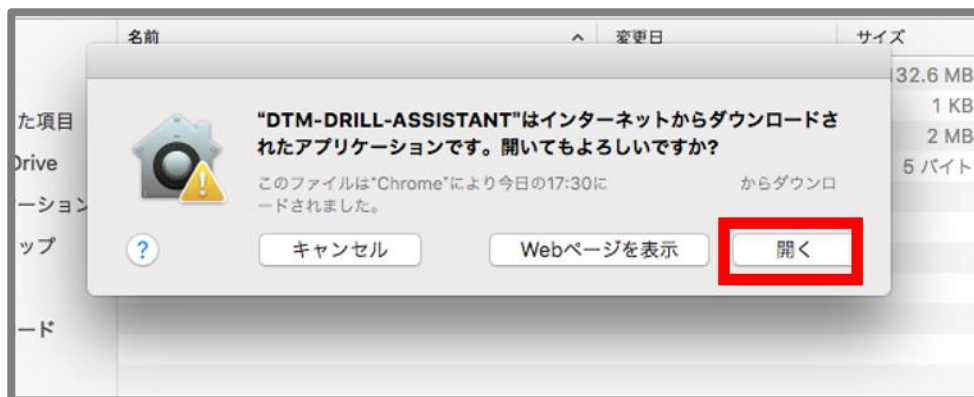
名前 ^ 変更日 サイズ

132.6 MB
1 KB
2 MB
5 バイト

た項目
Drive
ーション
ップ
ード

"DTM-DRILL-ASSISTANT"はインターネットからダウンロードされたアプリケーションです。開いてもよろしいですか?

このファイルは"Chrome"により今日の17:30に からダウンロードされました。

?
キャンセル
Webページを表示
開く